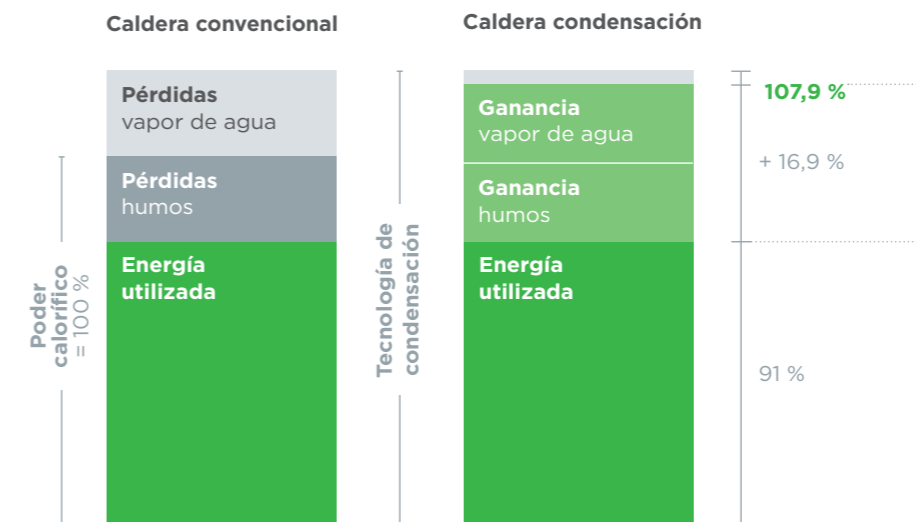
Caldera convencional

Caldera condensación

Pérdidas
vapor de agua

Pérdidas
humos

Energía
utilizada

Poder
calorífico
= 100 %

Tecnología de
condensación

Ganancia
vapor de agua

Ganancia
humos

Energía
utilizada

107,9 %

+ 16,9 %

91 %